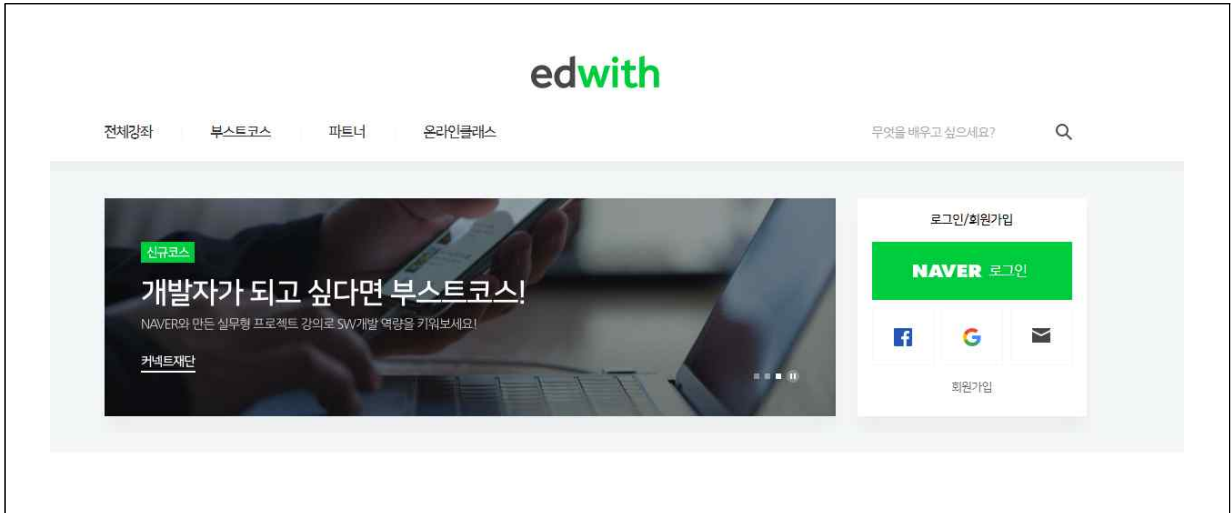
edwith

전체강좌 부스트코스 파트너 온라인클래스

무엇을 배우고 싶으세요?

신규코스

개발자가 되고 싶다면 부스트코스!

NAVER와 만든 실무형 프로젝트 강의로 SW개발 역량을 키워보세요!

커넥트재단

로그인/회원가입

NAVER 로그인

f G

회원가입